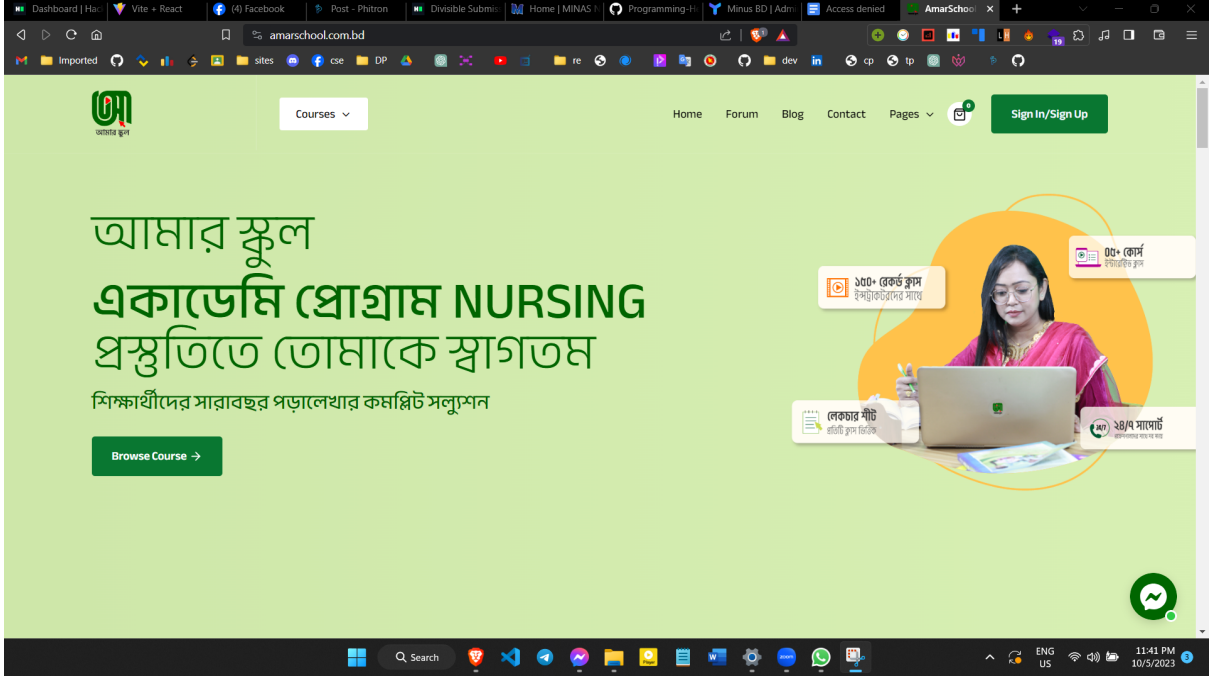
Dashboard | Hac | Vite + React | (4) Facebook | Post - Phitron | Divisible Submis | Home | MINAS | Programming-H | Minus BD | Adm | Access denied | AmarSchool

amarschool.com.bd

Imported | sites | cse | DP | re | dev | cp | tp

আমার স্কুল

Courses

Home Forum Blog Contact Pages 0 Sign In/Sign Up

আমার স্কুল
একাডেমি প্রোগ্রাম NURSING
প্রস্তুতিতে তোমাকে স্বাগতম

শিক্ষার্থীদের সারাবছর পড়ালেখার কমপ্লিট সলুশন

Browse Course →

১৫০+ রেকর্ড ক্লাস
ইন্সট্রাক্টরদের সাথে

৫০+ কোর্স
ইন্টারেক্টিভ ক্লাস

লেকচার শীট
প্রতিটি ক্লাস ভিত্তিক

২৪/৭ সাপোর্ট

Search

ENG US 11:41 PM 10/5/2023